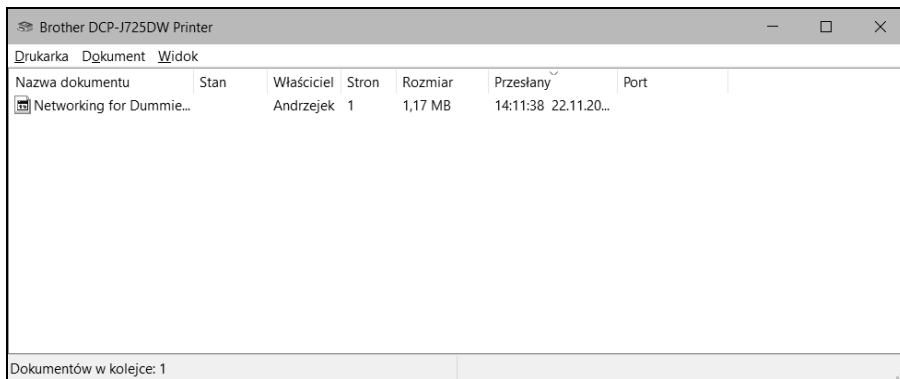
Brother DCP-J725DW Printer

Drukarka Dokument Widok

| Nazwa dokumentu | Stan | Właściciel | Stron | Rozmiar | Przesłany | Port |
|---|---|---|---|---|---|---|
| Networking for Dummie... | | Andrzejek | 1 | 1,17 MB | 14:11:38 22.11.20... | |

Dokumentów w kolejce: 1